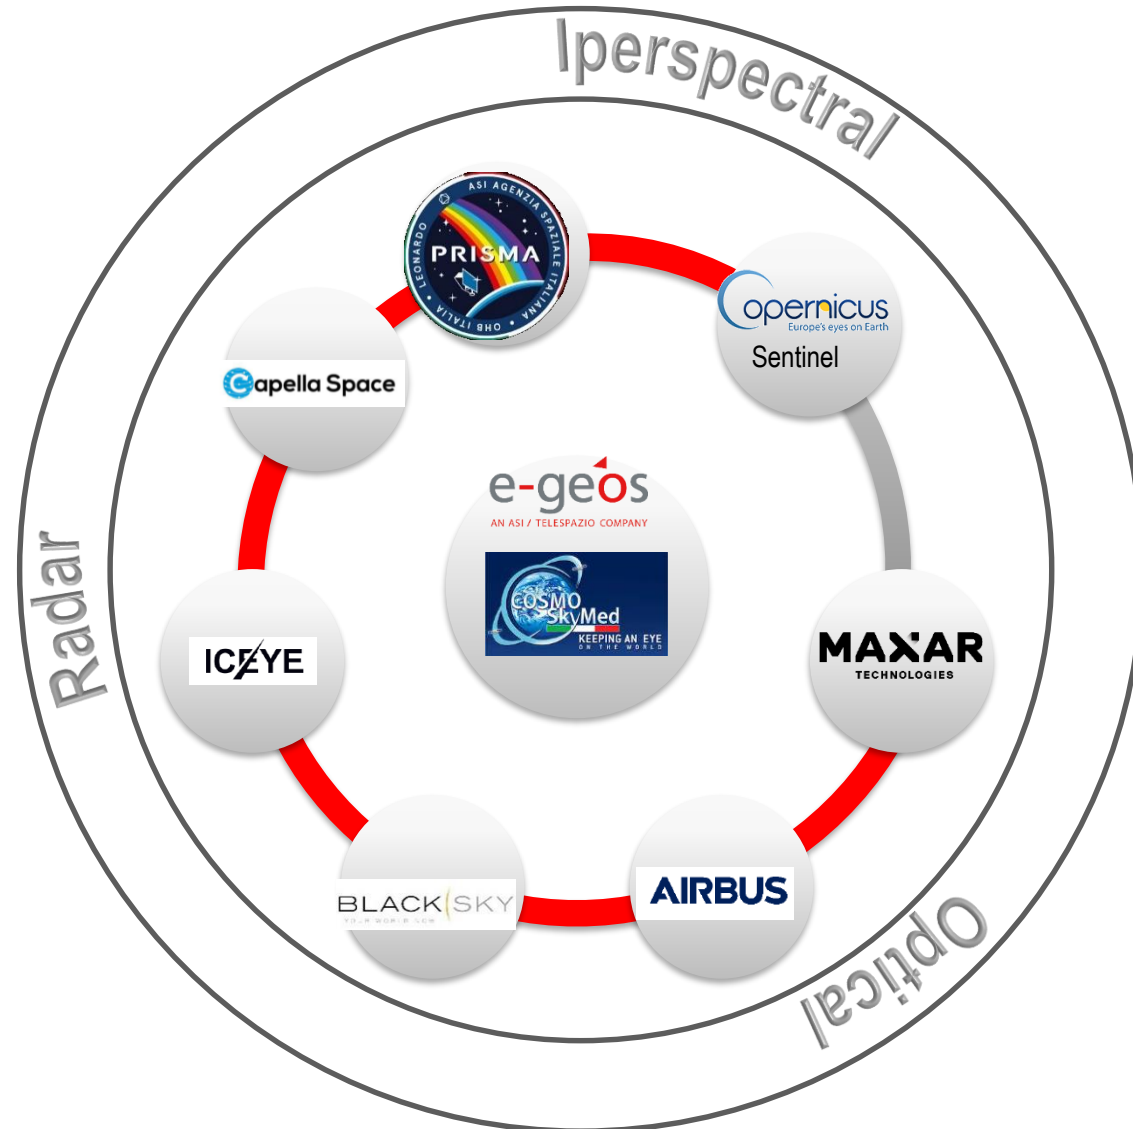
Iperspectral

Radar

Optical

ASI AGENZIA SPAZIALE ITALIANA
PRISMA
LEONARDO
OHB ITALIA

opernicus
Europe's eyes on Earth
Sentinel

Capella Space

e-geos
AN ASI / TELESPAZIO COMPANY

COSMO SkyMed
KEEPING AN EYE ON THE WORLD

MAXAR
TECHNOLOGIES

ICEYE

BLACKSKY
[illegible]

AIRBUS